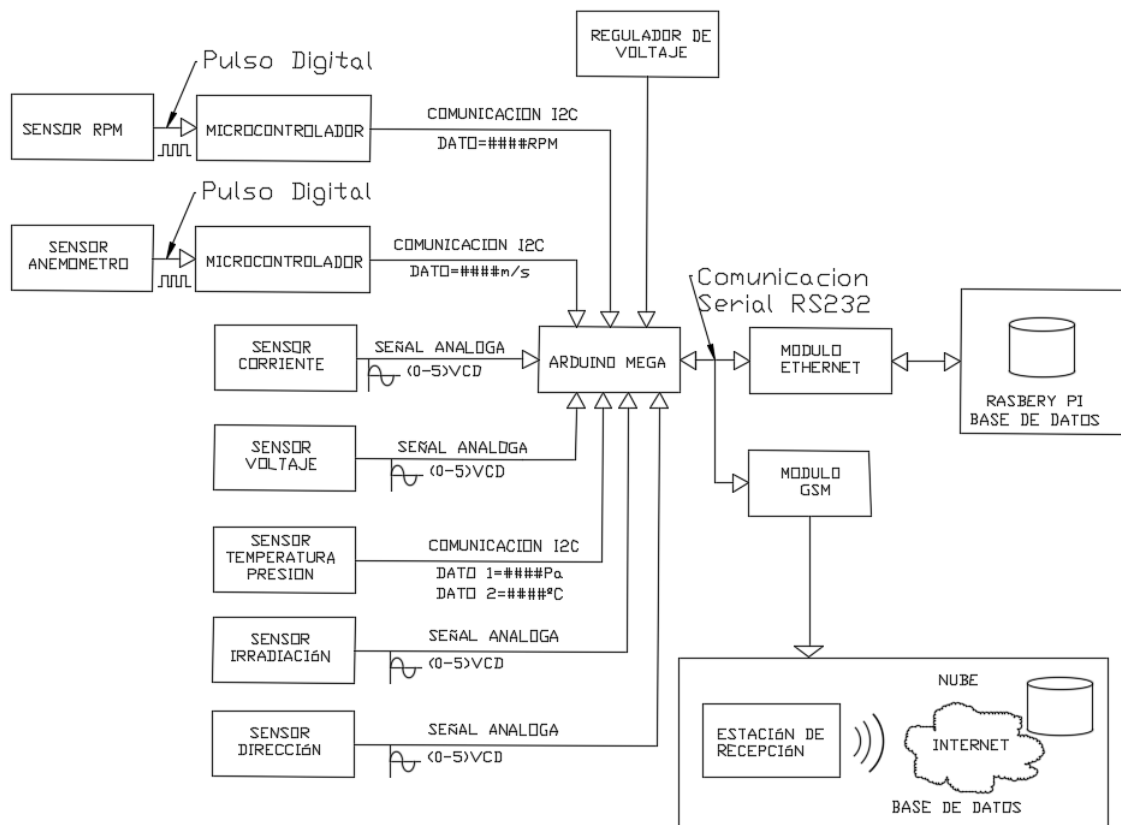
REGULADOR DE VOLTAJE

Pulso Digital

SENSOR RPM

MICROCONTROLADOR

COMUNICACION I2C

DATO=####RPM

Pulso Digital

SENSOR ANEMOMETRO

MICROCONTROLADOR

COMUNICACION I2C

DATO=####m/s

Comunicacion Serial RS232

SENSOR CORRIENTE

SEÑAL ANALOGA

(0-5)VCD

ARDUINO MEGA

MODULO ETHERNET

RASBERY PI BASE DE DATOS

SENSOR VOLTAJE

SEÑAL ANALOGA

(0-5)VCD

MODULO GSM

SENSOR TEMPERATURA PRESION

COMUNICACION I2C

DATO 1=####Pa

DATO 2=####ºC

SENSOR IRRADIACIÓN

SEÑAL ANALOGA

(0-5)VCD

NUBE

SENSOR DIRECCIÓN

SEÑAL ANALOGA

(0-5)VCD

ESTACIÓN DE RECEPCIÓN

INTERNET

BASE DE DATOS